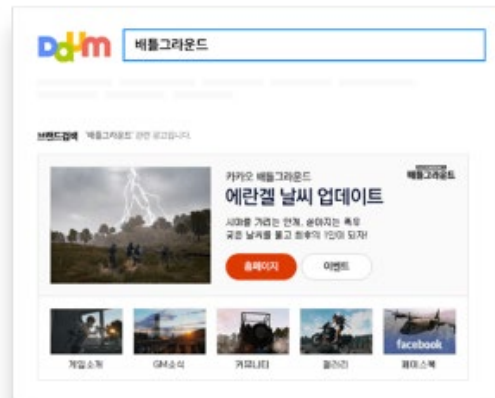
Daum

배틀그라운드

브랜드검색 '배틀그라운드' 관련 광고입니다.

카카오 배틀그라운드

배틀그라운드

에란겔 날씨 업데이트

시야를 가리는 안개, 쏟아지는 폭우 궂은 날씨를 뚫고 최후의 1인이 되자!

홈페이지

이벤트

facebook

게임소개

GM소식

커뮤니티

갤러리

페이스북